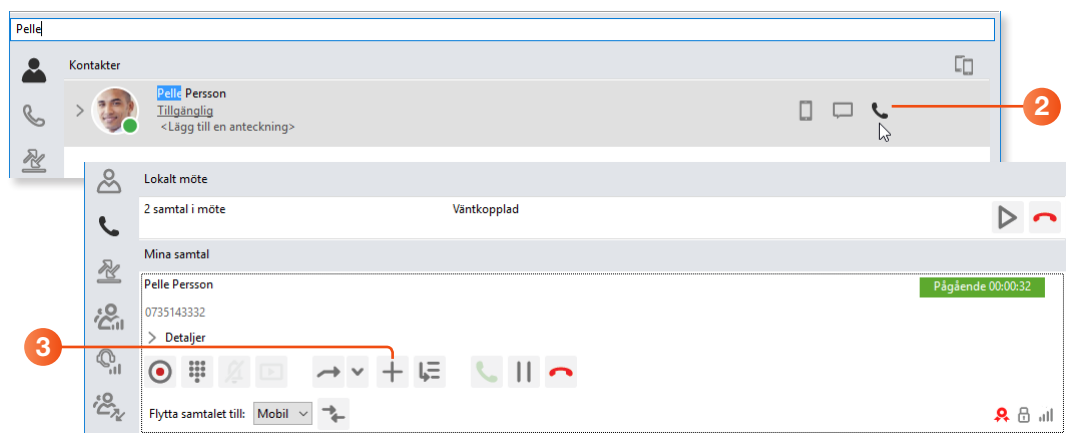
Pelle

Kontakter

Pelle Persson
Tillgänglig
<Lägg till en anteckning>

2

Lokalt möte

2 samtal i möte

Väntkopplad

Mina samtal

Pelle Persson

Pågående 00:00:32

0735143332

Detaljer

3

Flytta samtalet till: Mobil